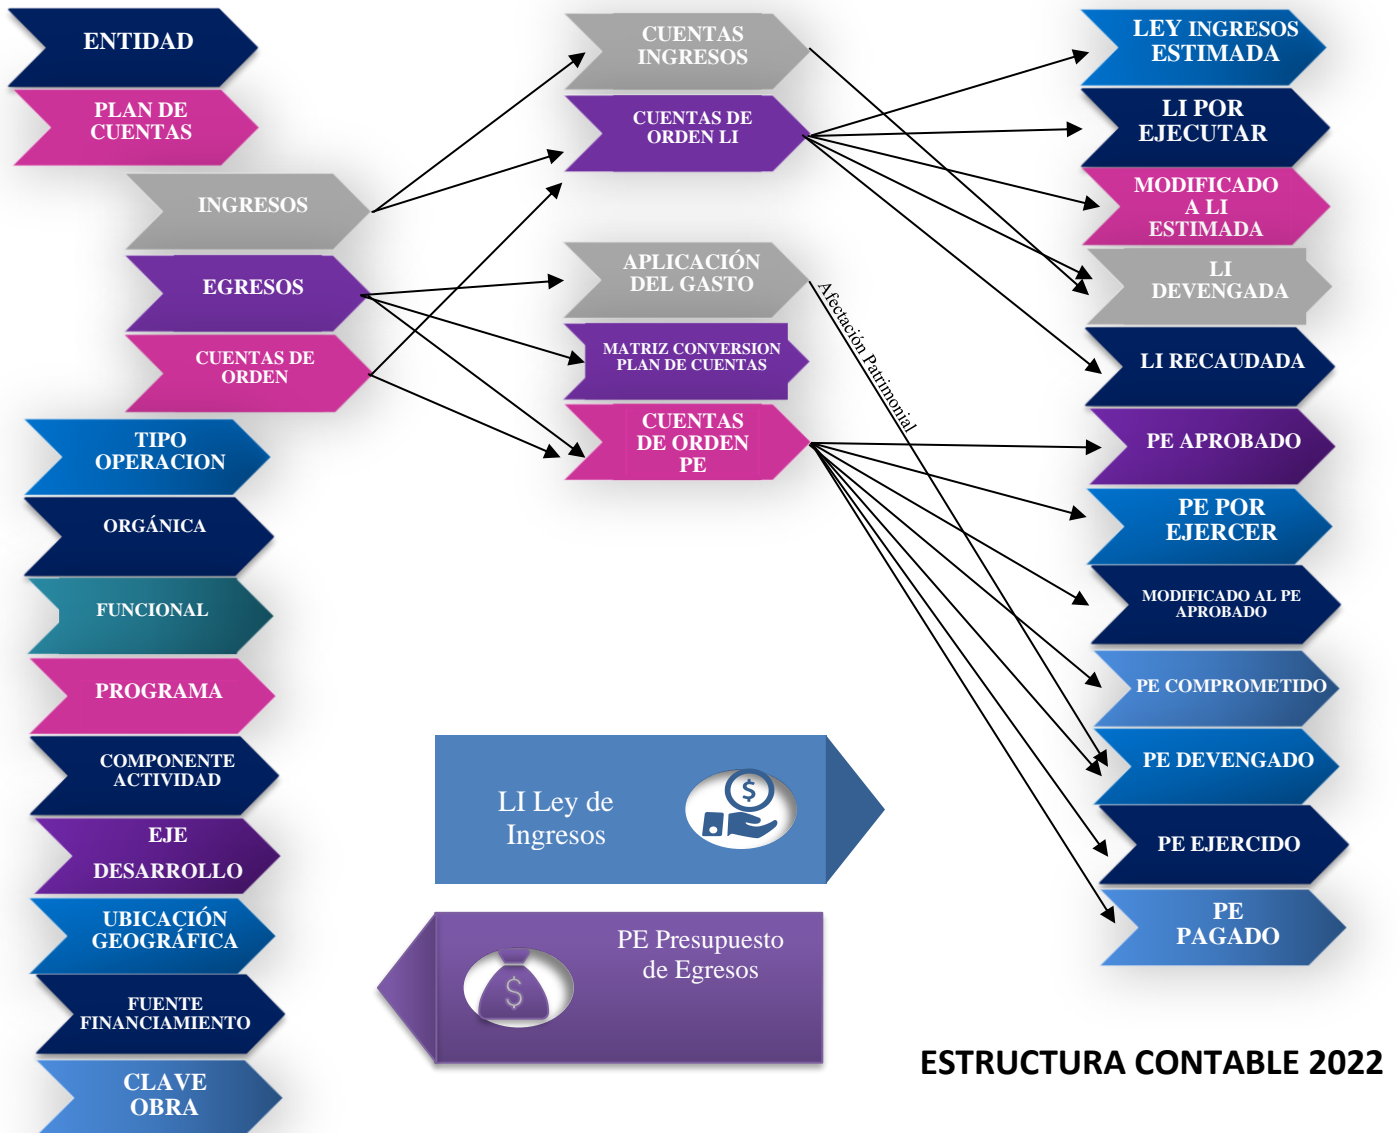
ENTIDAD

PLAN DE CUENTAS

INGRESOS

EGRESOS

CUENTAS DE ORDEN

TIPO OPERACION

ORGÁNICA

FUNCIONAL

PROGRAMA

COMPONENTE ACTIVIDAD

EJE DESARROLLO

UBICACIÓN GEOGRÁFICA

FUENTE FINANCIAMIENTO

CLAVE OBRA

CUENTAS INGRESOS

CUENTAS DE ORDEN LI

APLICACIÓN DEL GASTO

MATRIZ CONVERSION PLAN DE CUENTAS

CUENTAS DE ORDEN PE

Afectación Patrimonial

LEY INGRESOS ESTIMADA

LI POR EJECUTAR

MODIFICADO A LI ESTIMADA

LI DEVENGADA

LI RECAUDADA

PE APROBADO

PE POR EJERCER

MODIFICADO AL PE APROBADO

PE COMPROMETIDO

PE DEVENGADO

PE EJERCIDO

PE PAGADO

LI Ley de Ingresos

PE Presupuesto de Egresos

ESTRUCTURA CONTABLE 2022